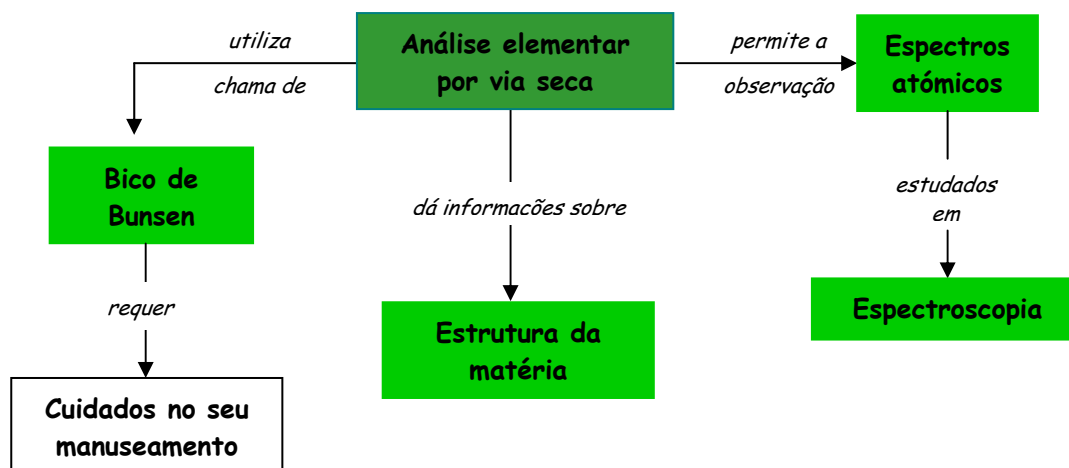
Análise elementar por via seca

utiliza

chama de

Bico de Bunsen

requer

Cuidados no seu manuseamento

dá informações sobre

Estrutura da matéria

permite a

observação

Espectros atómicos

estudados em

Espectroscopia